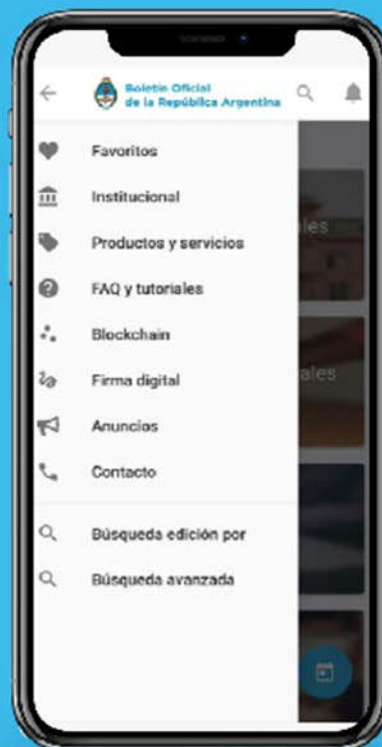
Boletín Oficial de la República Argentina

Favoritos

Institucional

Productos y servicios

FAQ y tutoriales

Blockchain

Firma digital

Anuncios

Contacto

Búsqueda edición por

Búsqueda avanzada

ales

ales